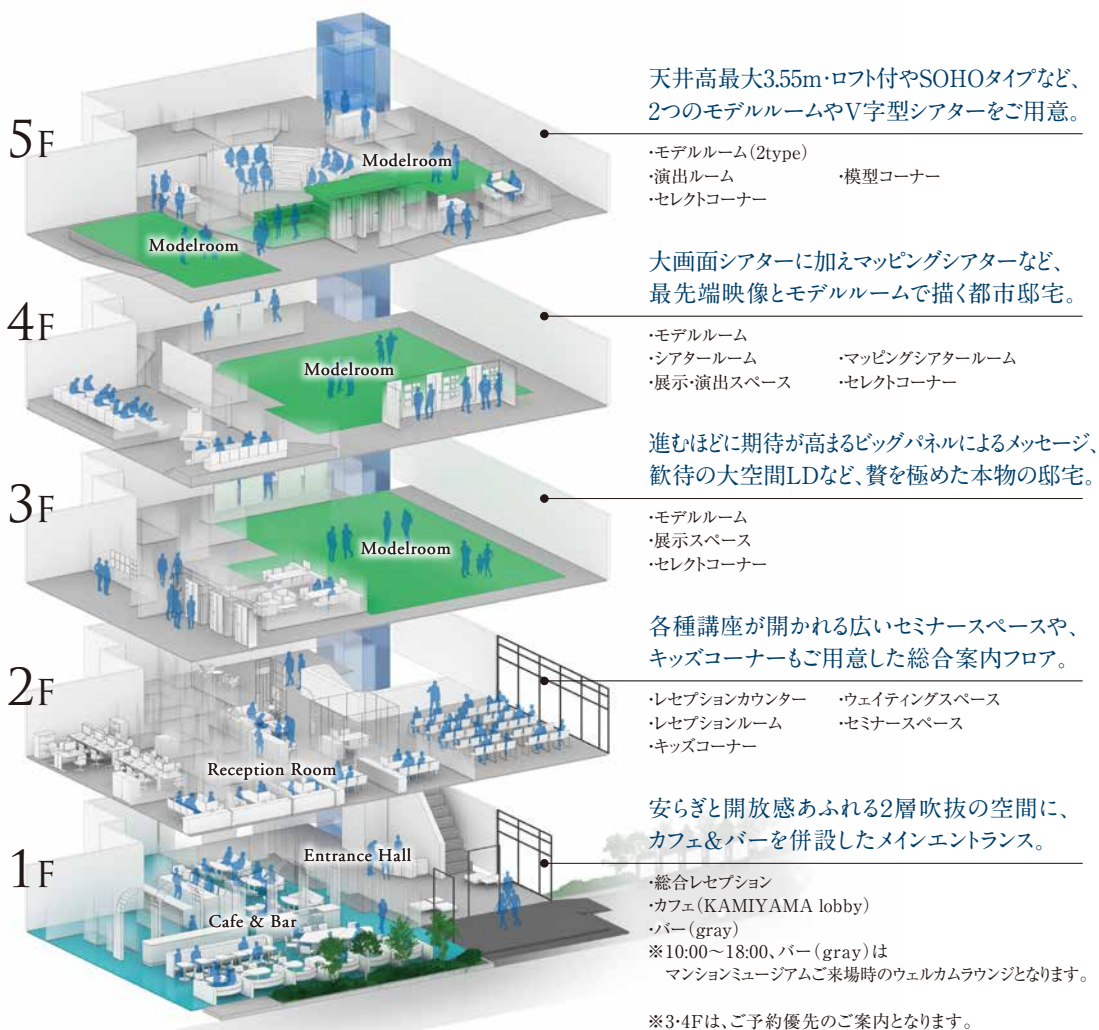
5F

Modelroom

Modelroom

天井高最大3.55m·ロフト付やSOHOタイプなど、2つのモデルルームやV字型シアターをご用意。

·モデルルーム(2type)
·演出ルーム ·模型コーナー
·セレクトコーナー

4F

Modelroom

大画面シアターに加えマッピングシアターなど、最先端映像とモデルルームで描く都市邸宅。

·モデルルーム
·シアタールーム ·マッピングシアタールーム
·展示·演出スペース ·セレクトコーナー

3F

Modelroom

進むほどに期待が高まるビッグパネルによるメッセージ、歓待の大空間LDなど、贅を極めた本物の邸宅。

·モデルルーム
·展示スペース
·セレクトコーナー

2F

Reception Room

各種講座が開かれる広いセミナースペースや、キッズコーナーもご用意した総合案内フロア。

·レセプションカウンター ·ウェイティングスペース
·レセプションルーム ·セミナースペース
·キッズコーナー

1F

Entrance Hall

Cafe & Bar

安らぎと開放感あふれる2層吹抜の空間に、カフェ&バーを併設したメインエントランス。

·総合レセプション
·カフェ(KAMIYAMA lobby)
·バー(gray)
※10:00~18:00、バー(gray)は
マンションミュージアムご来場時のウェルカムラウンジとなります。

※3·4Fは、ご予約優先のご案内となります。